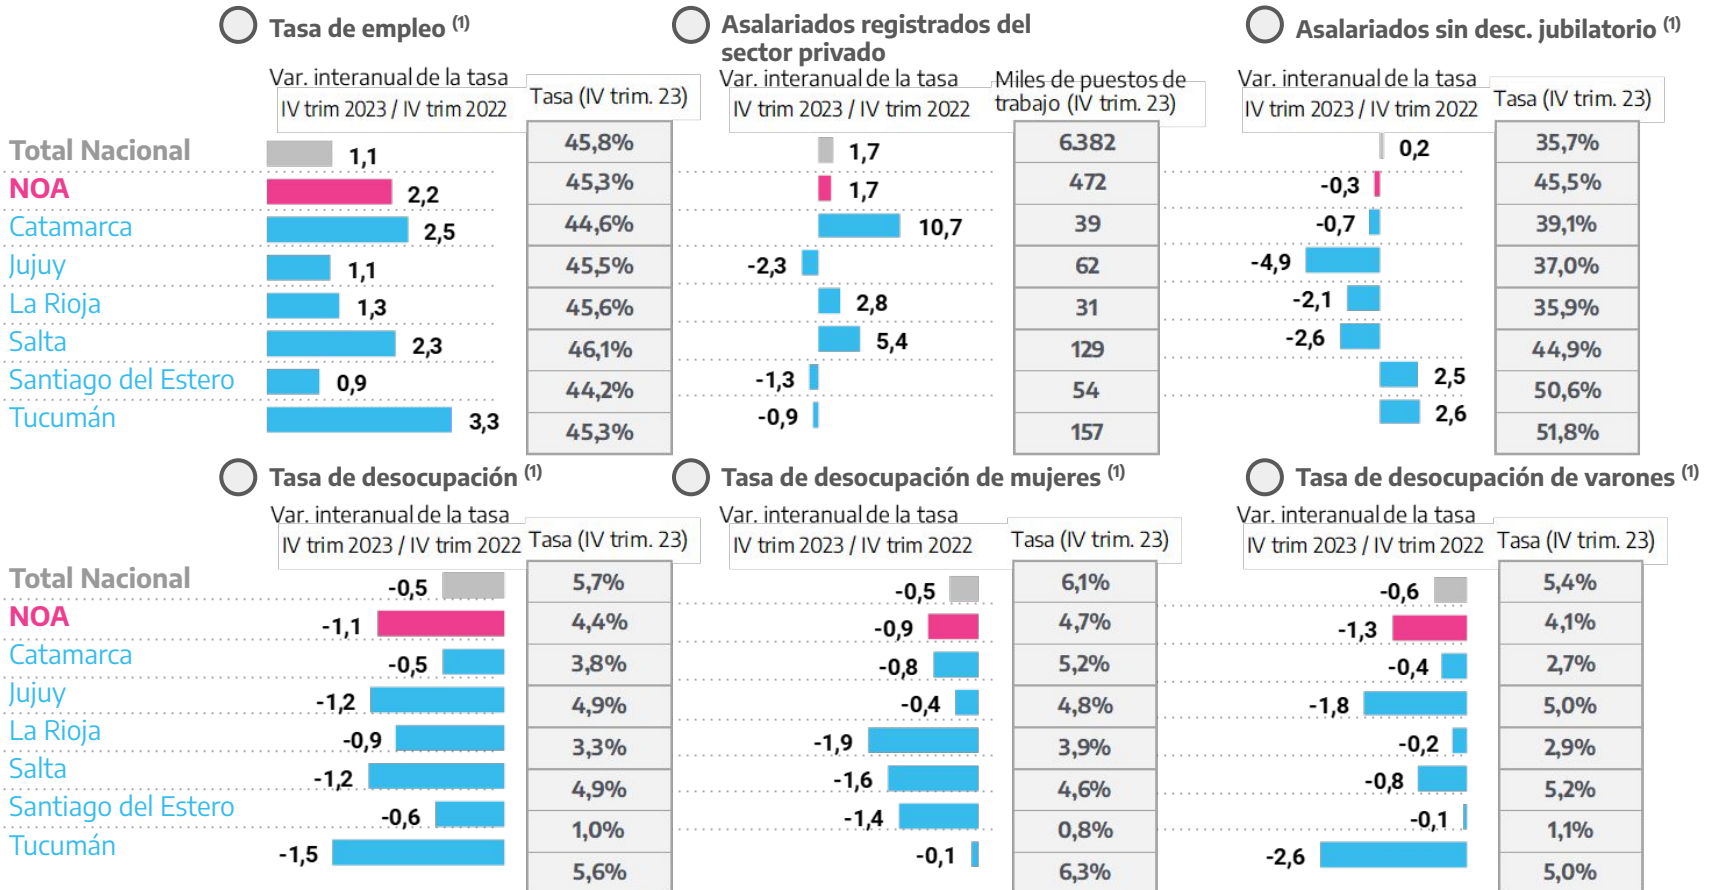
Tasa de empleo $^{(1)}$

Var. interanual de la tasa
IV trim 2023 / IV trim 2022

Tasa (IV trim. 23)

| | Var. | Tasa |
|---|---|---|
| Total Nacional | 1,1 | 45,8% |
| NOA | 2,2 | 45,3% |
| Catamarca | 2,5 | 44,6% |
| Jujuy | 1,1 | 45,5% |
| La Rioja | 1,3 | 45,6% |
| Salta | 2,3 | 46,1% |
| Santiago del Estero | 0,9 | 44,2% |
| Tucumán | 3,3 | 45,3% |

Asalariados registrados del sector privado

Var. interanual de la tasa
IV trim 2023 / IV trim 2022

Miles de puestos de trabajo (IV trim. 23)

| | Var. | Miles |
|---|---|---|
| Total Nacional | 1,7 | 6.382 |
| NOA | 1,7 | 472 |
| Catamarca | 10,7 | 39 |
| Jujuy | -2,3 | 62 |
| La Rioja | 2,8 | 31 |
| Salta | 5,4 | 129 |
| Santiago del Estero | -1,3 | 54 |
| Tucumán | -0,9 | 157 |

Asalariados sin desc. jubilatorio $^{(1)}$

Var. interanual de la tasa
IV trim 2023 / IV trim 2022

Tasa (IV trim. 23)

| | Var. | Tasa |
|---|---|---|
| Total Nacional | 0,2 | 35,7% |
| NOA | -0,3 | 45,5% |
| Catamarca | -0,7 | 39,1% |
| Jujuy | -4,9 | 37,0% |
| La Rioja | -2,1 | 35,9% |
| Salta | -2,6 | 44,9% |
| Santiago del Estero | 2,5 | 50,6% |
| Tucumán | 2,6 | 51,8% |

Tasa de desocupación $^{(1)}$

Var. interanual de la tasa
IV trim 2023 / IV trim 2022

Tasa (IV trim. 23)

| | Var. | Tasa |
|---|---|---|
| Total Nacional | -0,5 | 5,7% |
| NOA | -1,1 | 4,4% |
| Catamarca | -0,5 | 3,8% |
| Jujuy | -1,2 | 4,9% |
| La Rioja | -0,9 | 3,3% |
| Salta | -1,2 | 4,9% |
| Santiago del Estero | -0,6 | 1,0% |
| Tucumán | -1,5 | 5,6% |

Tasa de desocupación de mujeres $^{(1)}$

Var. interanual de la tasa
IV trim 2023 / IV trim 2022

Tasa (IV trim. 23)

| | Var. | Tasa |
|---|---|---|
| Total Nacional | -0,5 | 6,1% |
| NOA | -0,9 | 4,7% |
| Catamarca | -0,8 | 5,2% |
| Jujuy | -0,4 | 4,8% |
| La Rioja | -1,9 | 3,9% |
| Salta | -1,6 | 4,6% |
| Santiago del Estero | -1,4 | 0,8% |
| Tucumán | -0,1 | 6,3% |

Tasa de desocupación de varones $^{(1)}$

Var. interanual de la tasa
IV trim 2023 / IV trim 2022

Tasa (IV trim. 23)

| | Var. | Tasa |
|---|---|---|
| Total Nacional | -0,6 | 5,4% |
| NOA | -1,3 | 4,1% |
| Catamarca | -0,4 | 2,7% |
| Jujuy | -1,8 | 5,0% |
| La Rioja | -0,2 | 2,9% |
| Salta | -0,8 | 5,2% |
| Santiago del Estero | -0,1 | 1,1% |
| Tucumán | -2,6 | 5,0% |